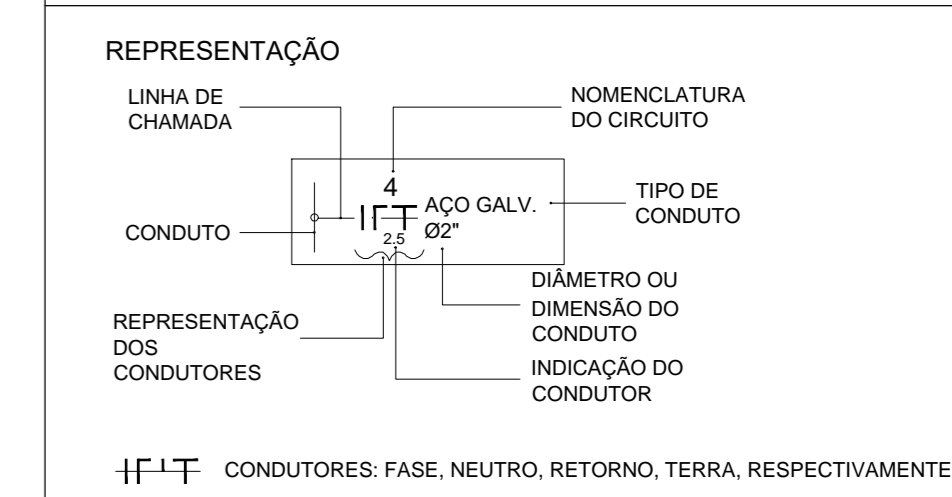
REPRESENTAÇÃO

LINHA DE CHAMADA

NOMENCLATURA DO CIRCUITO

4

AÇO GALV.
Ø2"

2.5

TIPO DE CONDUTO

CONDUTO

DIÂMETRO OU DIMENSÃO DO CONDUTO

REPRESENTAÇÃO DOS CONDUTORES

INDICAÇÃO DO CONDUTOR

CONDUTORES: FASE, NEUTRO, RETORNO, TERRA, RESPECTIVAMENTE